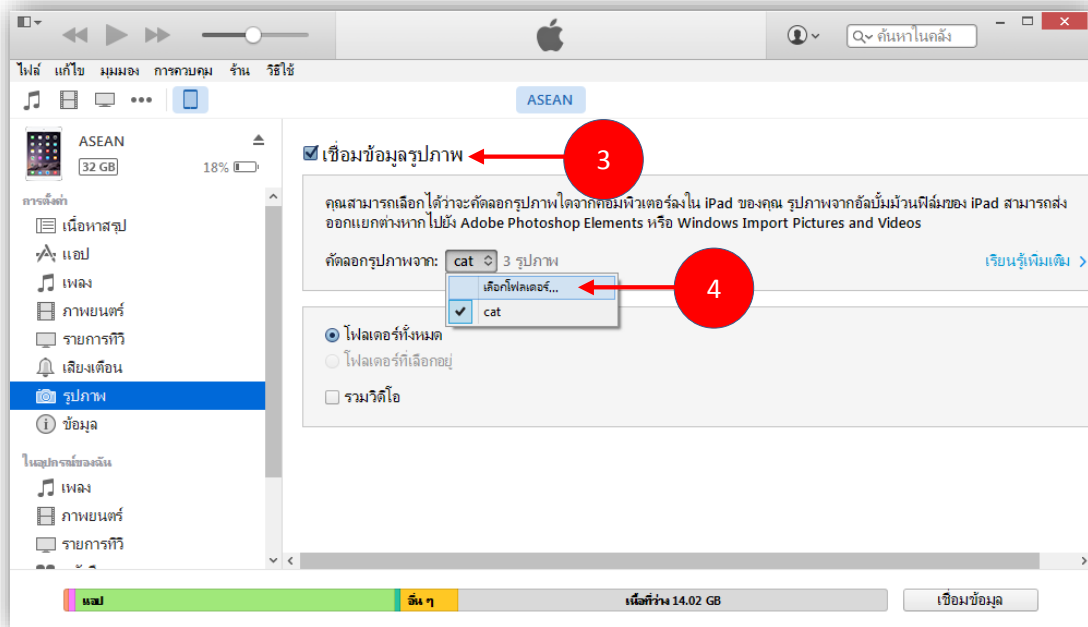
ค้นหาในคลัง

ไฟล์ แก้ไข มุมมอง การควบคุม ร้าน วิธีใช้

ASEAN

ASEAN
32 GB 18%

การตั้งค่า
เนื้อหาสรุป
แอป
เพลง
ภาพยนตร์
รายการทีวี
เสียงเตือน
รูปภาพ
ข้อมูล

ในอุปกรณ์ของฉัน
เพลง
ภาพยนตร์
รายการทีวี

เชื่อมข้อมูลรูปภาพ

3

คุณสามารถเลือกได้ว่าจะคัดลอกรูปภาพใดจากคอมพิวเตอร์ลงใน iPad ของคุณ รูปภาพจากอัลบั้มม้วนฟิล์มของ iPad สามารถส่งออกแยกต่างหากไปยัง Adobe Photoshop Elements หรือ Windows Import Pictures and Videos

คัดลอกรูปภาพจาก: cat 3 รูปภาพ

เรียนรู้เพิ่มเติม

เลือกโฟลเดอร์...
cat

4

โฟลเดอร์ทั้งหมด
โฟลเดอร์ที่เลือกอยู่
รวมวิดีโอ

แอป อื่น ๆ เนื้อที่ว่าง 14.02 GB
เชื่อมข้อมูล